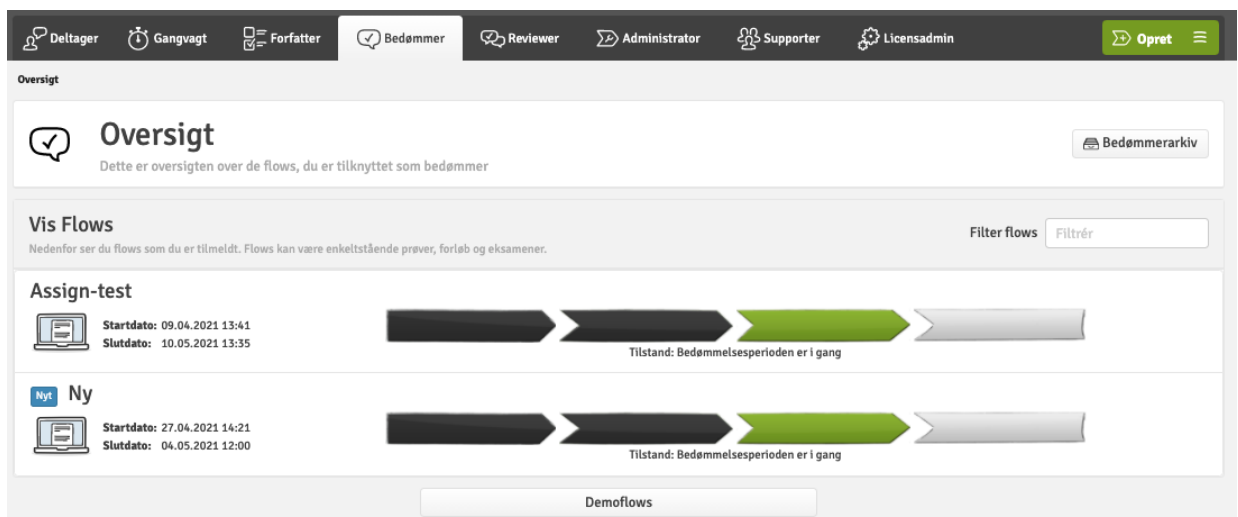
Deltager Gangvagt Forfatter Bedømmer Reviewer Administrator Supporter Licensadmin Opret

Oversigt

Oversigt
Dette er oversigten over de flows, du er tilknyttet som bedømmer

Bedømmerarkiv

Vis Flows
Nedenfor ser du flows som du er tilmeldt. Flows kan være enkeltstående prøver, forløb og eksamener.

Filter flows Filtrér

Assign-test
Startdato: 09.04.2021 13:41
Slutdato: 10.05.2021 13:35
Tilstand: Bedømmelsesperioden er i gang

Nyt Ny
Startdato: 27.04.2021 14:21
Slutdato: 04.05.2021 12:00
Tilstand: Bedømmelsesperioden er i gang

Demoflows